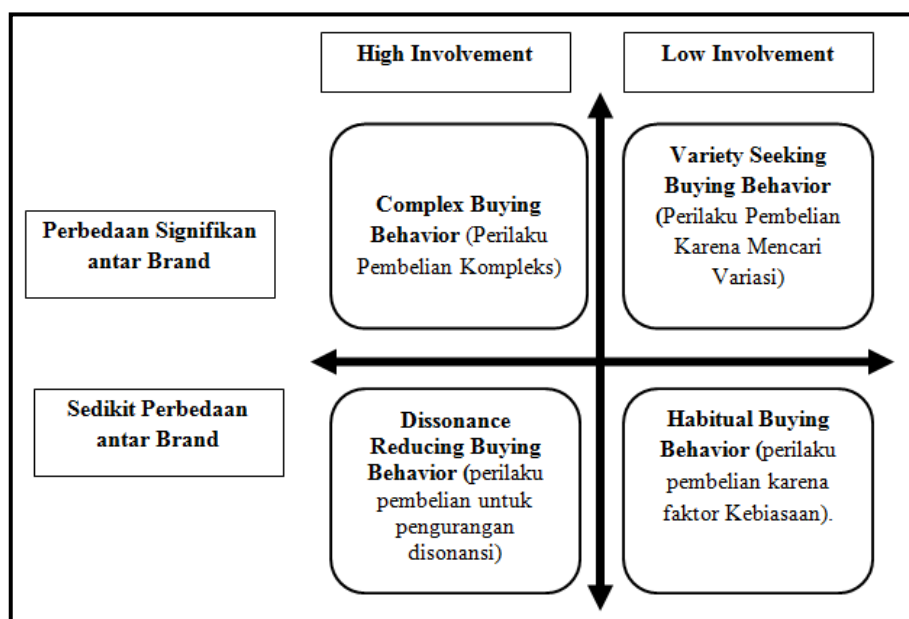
High Involvement

Low Involvement

Perbedaan Signifikan antar Brand

Complex Buying Behavior (Perilaku Pembelian Kompleks)

Variety Seeking Buying Behavior (Perilaku Pembelian Karena Mencari Variasi)

Sedikit Perbedaan antar Brand

Dissonance Reducing Buying Behavior (perilaku pembelian untuk pengurangan disonansi)

Habitual Buying Behavior (perilaku pembelian karena faktor Kebiasaan).